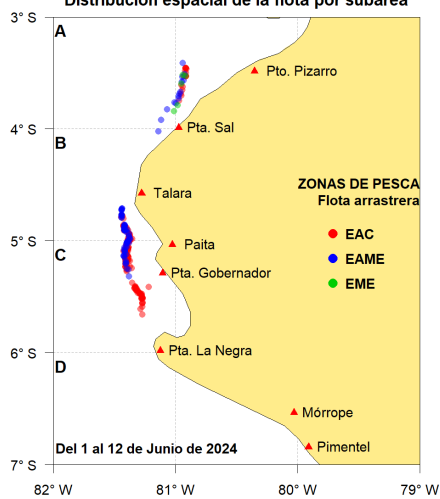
Distribución espacial de la flota por subárea

3° S
A
Pto. Pizarro
4° S
Pta. Sal
B
Talara
ZONAS DE PESCA
Flota arrastrera
5° S
Paita
C
EAC
EAME
Pta. Gobernador
EME
6° S
Pta. La Negra
D
Mórrope
Del 1 al 12 de Junio de 2024
Pimentel
7° S
82° W
81° W
80° W
79° W